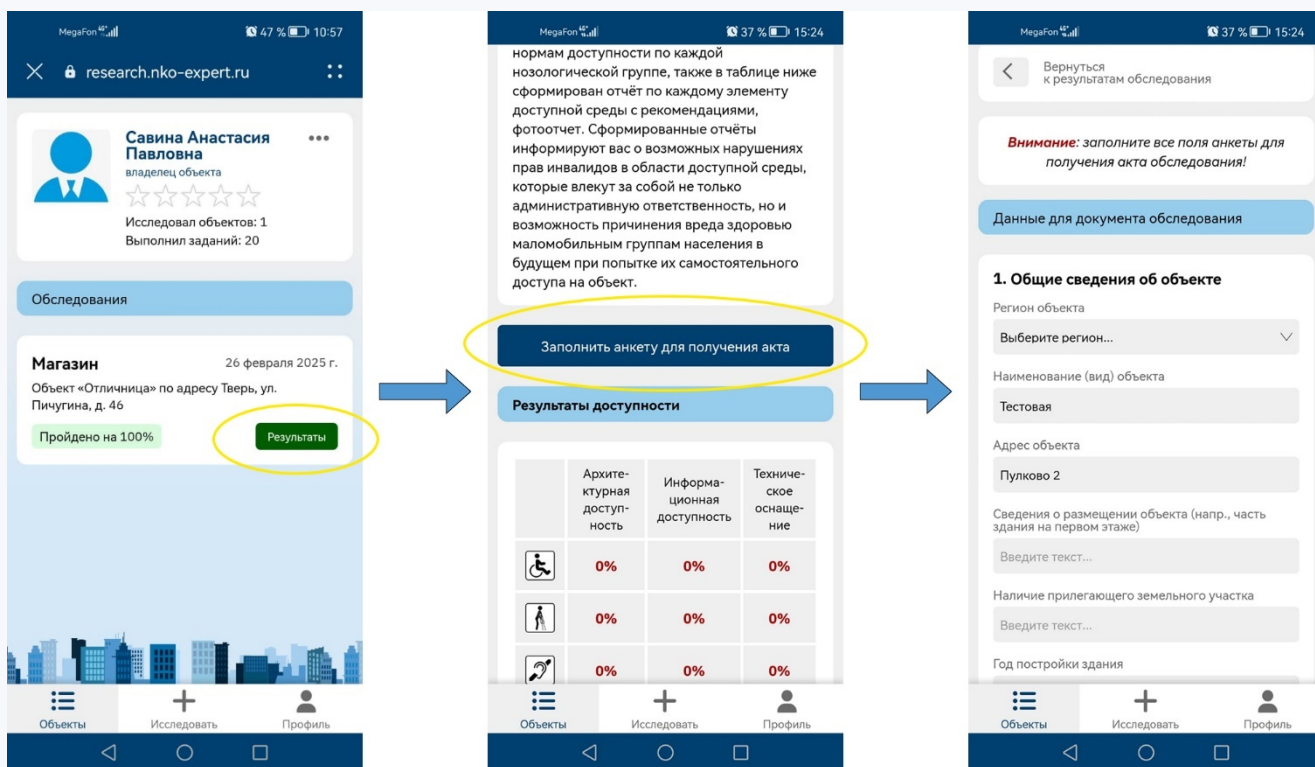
MegaFon 47 % 10:57

research.nko-expert.ru

Савина Анастасия Павловна
владелец объекта

Исследовал объектов: 1
Выполнил заданий: 20

Обследования

Магазин
26 февраля 2025 г.
Объект «Отличница» по адресу Тверь, ул. Пичугина, д. 46
Пройдено на 100%
Результаты

Объекты
Исследовать
Профиль

MegaFon 37 % 15:24

нормам доступности по каждой нозологической группе, также в таблице ниже сформирован отчёт по каждому элементу доступной среды с рекомендациями, фотоотчет. Сформированные отчёты информируют вас о возможных нарушениях прав инвалидов в области доступной среды, которые влекут за собой не только административную ответственность, но и возможность причинения вреда здоровью маломобильным группам населения в будущем при попытке их самостоятельного доступа на объект.

Заполнить анкету для получения акта

Результаты доступности

| | Архитектурная доступность | Информационная доступность | Техническое оснащение |
|---|---|---|---|
| | 0% | 0% | 0% |
| | 0% | 0% | 0% |
| | 0% | 0% | 0% |

Объекты
Исследовать
Профиль

MegaFon 37 % 15:24

Вернуться к результатам обследования

Внимание: заполните все поля анкеты для получения акта обследования!

Данные для документа обследования

1. Общие сведения об объекте
Регион объекта
Выберите регион...
Наименование (вид) объекта
Тестовая
Адрес объекта
Пулково 2
Сведения о размещении объекта (напр., часть здания на первом этаже)
Введите текст...
Наличие прилегающего земельного участка
Введите текст...
Год постройки здания

Объекты
Исследовать
Профиль